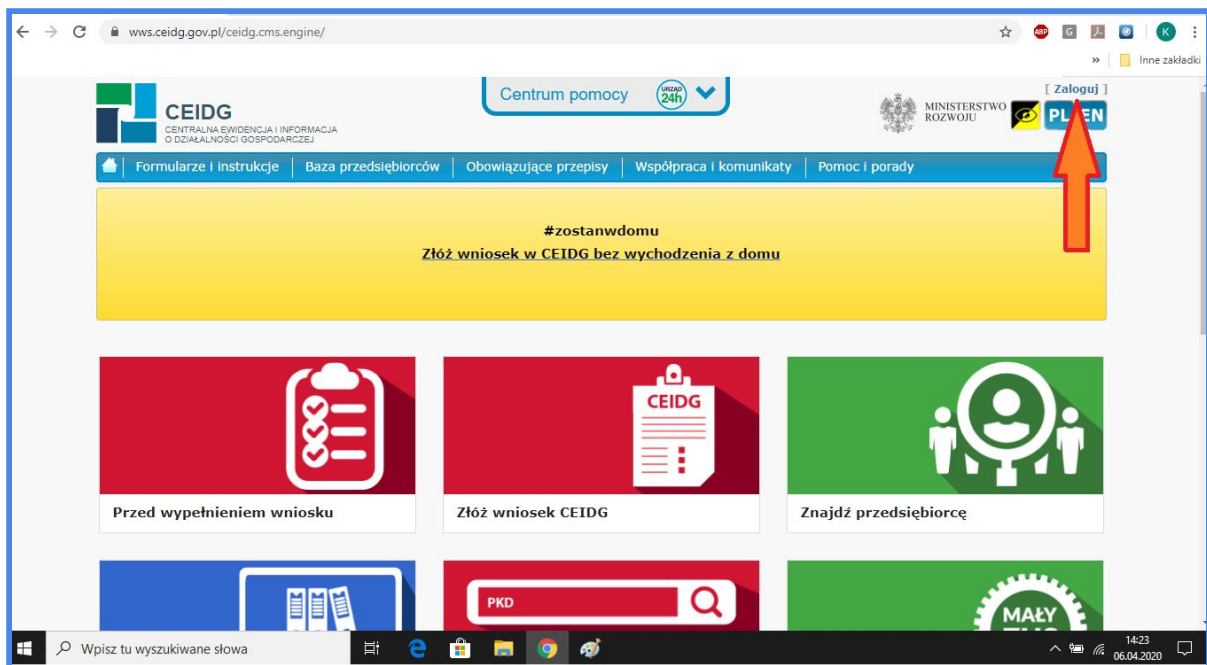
wws.ceidg.gov.pl/ceidg.cms.engine/

ABP G K

» Inne zakładki

CEIDG
CENTRALNA EWIDENCJA I INFORMACJA O DZIAŁALNOŚCI GOSPODARCZEJ

Centrum pomocy URZĄD 24h

[ Zaloguj ]

MINISTERSTWO ROZWOJU

PL EN

Formularze i instrukcje | Baza przedsiębiorców | Obowiązujące przepisy | Współpraca i komunikaty | Pomoc i porady

#zostanwdomu
Złóż wniosek w CEIDG bez wychodzenia z domu

Przed wypełnieniem wniosku

CEIDG

Złóż wniosek CEIDG

Znajdź przedsiębiorcę

PKD

MAŁY

Wpisz tu wyszukiwane słowa

14:23
06.04.2020